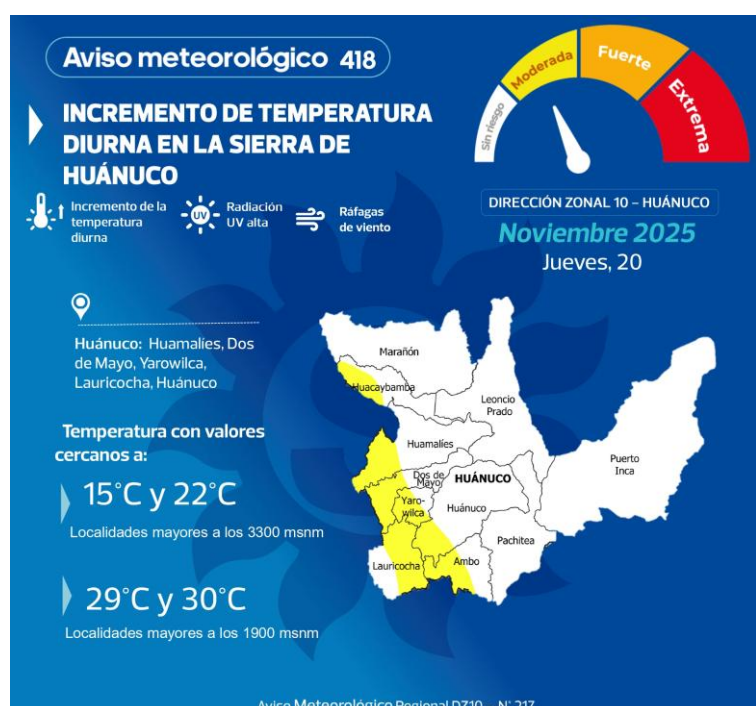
Aviso meteorológico 418

INCREMENTO DE TEMPERATURA DIURNA EN LA SIERRA DE HUÁNUCO

Sin riesgo Moderada Fuerte Extrema

Incremento de la temperatura diurna

UV Radiación UV alta

Ráfagas de viento

DIRECCIÓN ZONAL 10 – HUÁNUCO

Noviembre 2025

Jueves, 20

Huánuco: Huamalíes, Dos de Mayo, Yarowilca, Lauricocha, Huánuco

Temperatura con valores cercanos a:

15°C y 22°C

Localidades mayores a los 3300 msnm

29°C y 30°C

Localidades mayores a los 1900 msnm

Marañón

Huacaybamba

Leoncio Prado

Huamalíes

Puerto Inca

Dos de Mayo

HUÁNUCO

Yarowilca

Huánuco

Pachitea

Lauricocha

Ambo

Aviso Meteorológico Regional DZ10 – N° 217